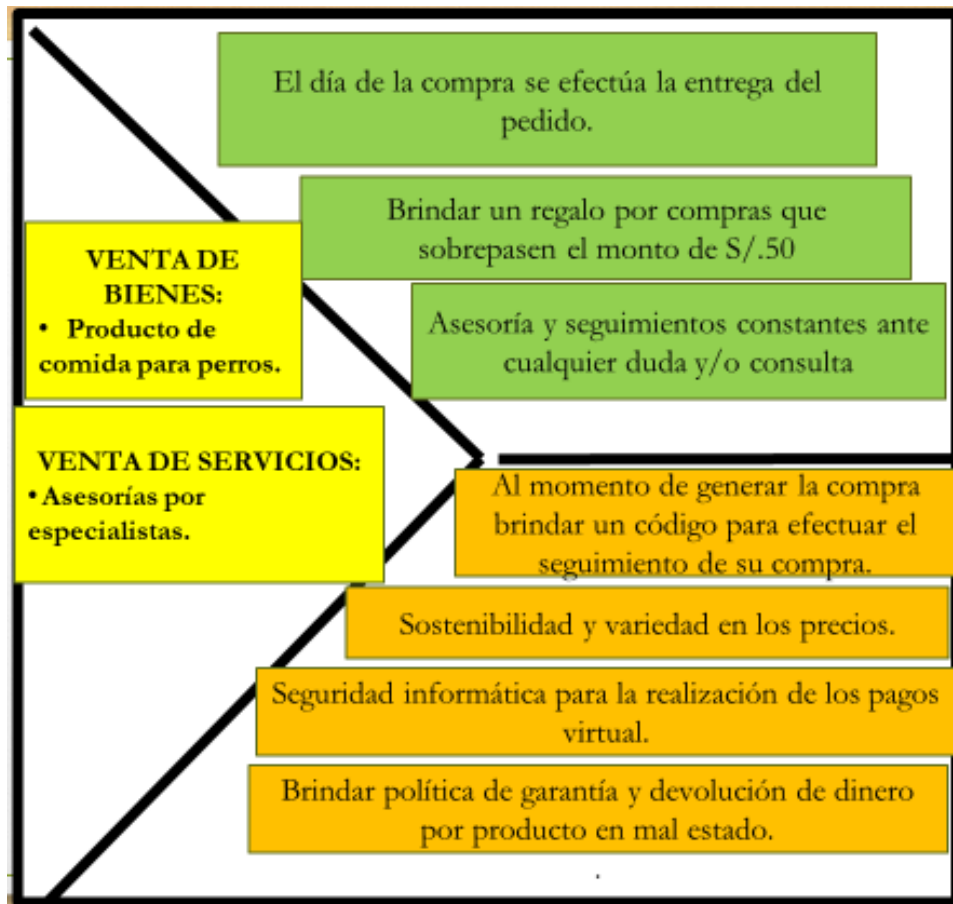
El día de la compra se efectúa la entrega del pedido.

Brindar un regalo por compras que sobrepasen el monto de S/.50

Asesoría y seguimientos constantes ante cualquier duda y/o consulta

VENTA DE BIENES:
• Producto de comida para perros.

VENTA DE SERVICIOS:
• Asesorías por especialistas.

Al momento de generar la compra brindar un código para efectuar el seguimiento de su compra.

Sostenibilidad y variedad en los precios.

Seguridad informática para la realización de los pagos virtual.

Brindar política de garantía y devolución de dinero por producto en mal estado.